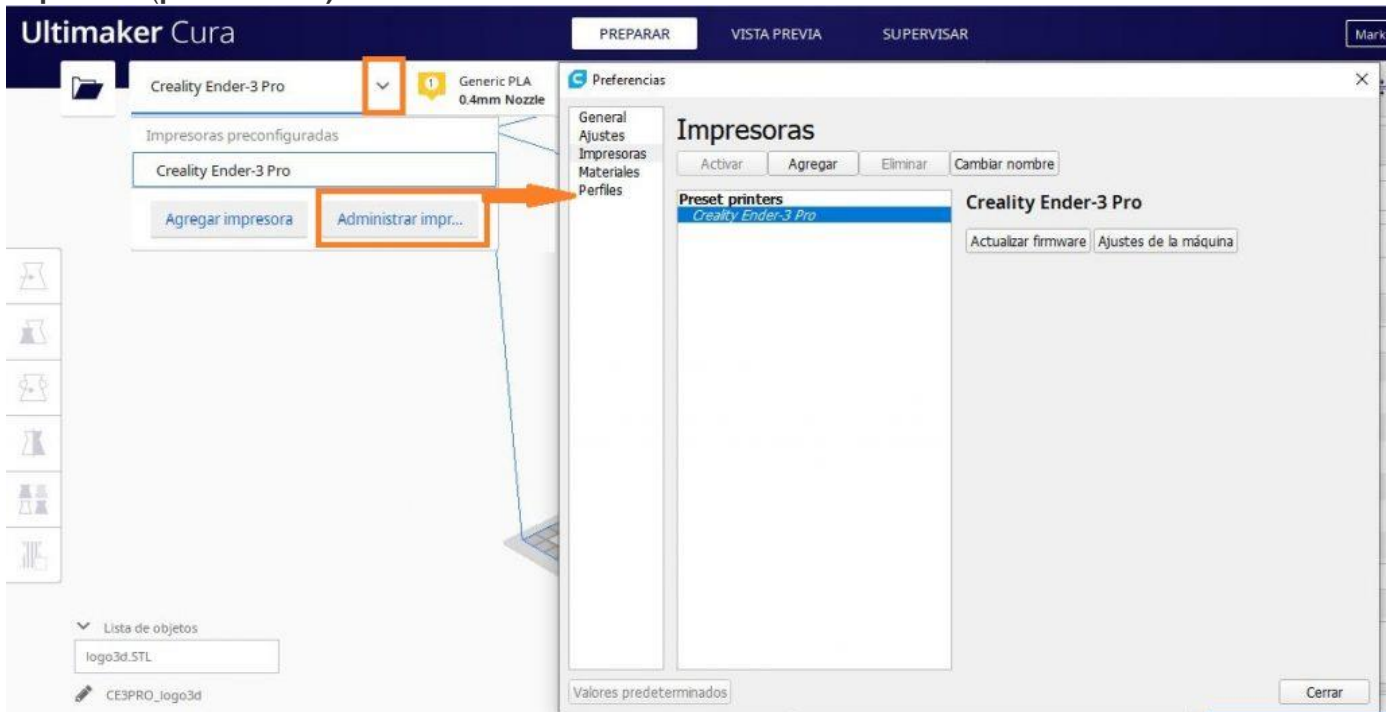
Ultimaker Cura

PREPARAR VISTA PREVIA SUPERVISAR

Mark

Creality Ender-3 Pro

1 Generic PLA 0.4mm Nozzle

Impresoras preconfiguradas

Creality Ender-3 Pro

Agregar impresora

Administrar impr...

Preferencias

General
Ajustes
Impresoras
Materiales
Perfiles

Impresoras

Activar Agregar Eliminar Cambiar nombre

Preset printers
Creality Ender-3 Pro

Creality Ender-3 Pro

Actualizar firmware Ajustes de la máquina

Lista de objetos

logo3d.STL

CE3PRO_logo3d

Valores predeterminados

Cerrar